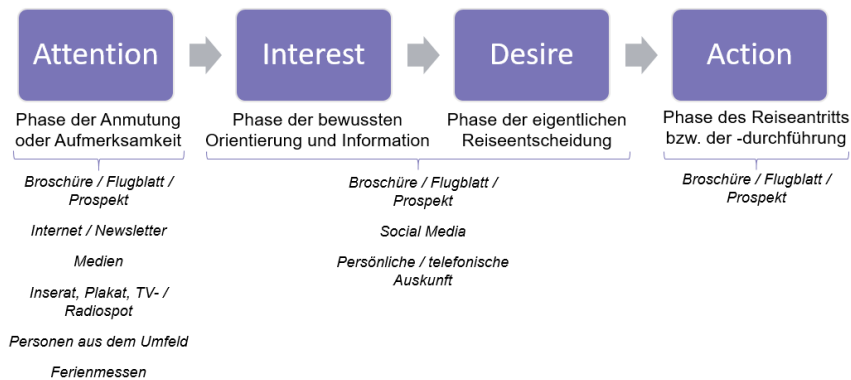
Attention

Phase der Anmutung oder Aufmerksamkeit

Interest

Phase der bewussten Orientierung und Information

Desire

Phase der eigentlichen Reiseentscheidung

Action

Phase des Reiseantritts bzw. der -durchführung

Broschüre / Flugblatt / Prospekt

Internet / Newsletter

Medien

Inserat, Plakat, TV- / Radiospot

Personen aus dem Umfeld

Ferienmessen

Broschüre / Flugblatt / Prospekt

Social Media

Persönliche / telefonische Auskunft

Broschüre / Flugblatt / Prospekt